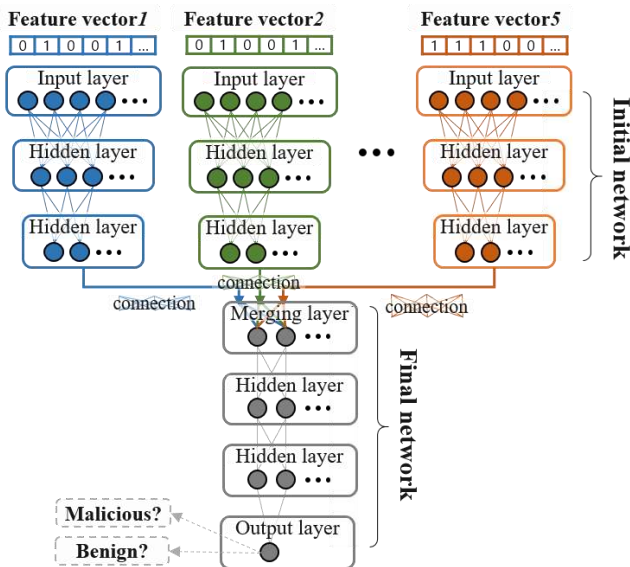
Feature vector1
0 1 0 0 1 ...
Input layer
Hidden layer
Hidden layer

Feature vector2
0 1 0 0 1 ...
Input layer
Hidden layer
Hidden layer

Feature vector5
1 1 1 0 0 ...
Input layer
Hidden layer
Hidden layer

Initial network

connection
connection
connection

Merging layer
Hidden layer
Hidden layer
Output layer

Final network

Malicious?
Benign?